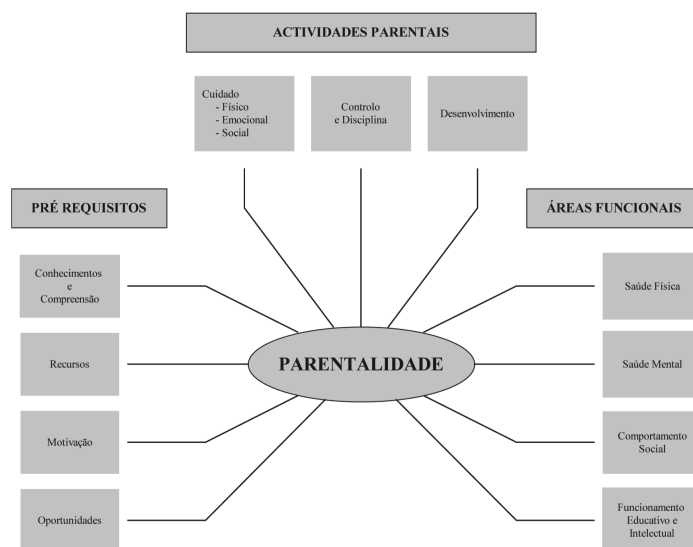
ACTIVIDADES PARENTAIS

Cuidado
- Físico
- Emocional
- Social

Controlo e Disciplina

Desenvolvimento

PRÉ REQUISITOS

ÁREAS FUNCIONAIS

Conhecimentos e Compreensão

Recursos

Motivação

Oportunidades

PARENTALIDADE

Saúde Física

Saúde Mental

Comportamento Social

Funcionamento Educativo e Intelectual